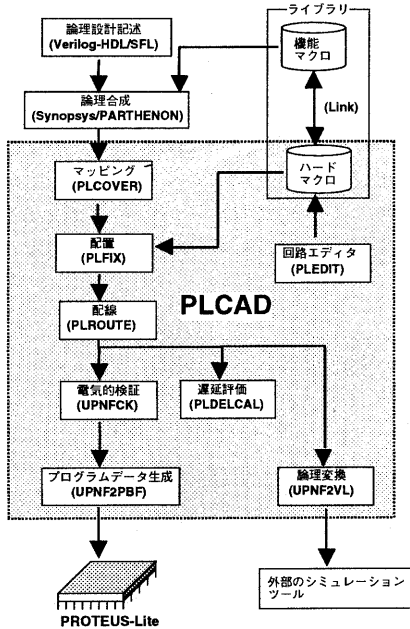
論理設計記述
(Verilog-HDL/SFL)

ライブラリー

機能
マクロ

論理合成
(Synopsys/PARTHENON)

(Link)

マッピング
(PLCOVER)

ハード
マクロ

配置
(PLFIX)

回路エディタ
(PLEDIT)

配線
(PLROUTE)

PLCAD

電気的検証
(UPNFCK)

遅延評価
(PLDELCAL)

プログラムデータ生成
(UPNF2PBF)

論理変換
(UPNF2VL)

外部のシミュレーション
ツール

PROTEUS-Lite